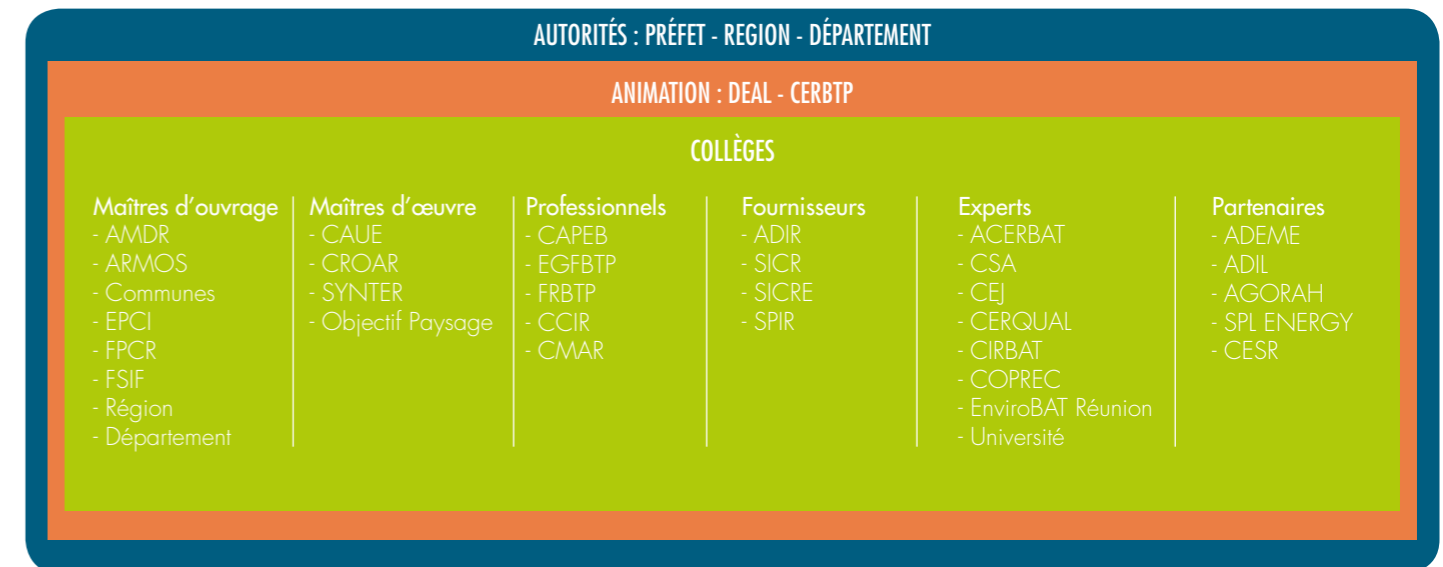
AUTORITÉS : PRÉFET - REGION - DÉPARTEMENT

ANIMATION : DEAL - CERBTP

COLLÈGES

Maîtres d'ouvrage
- AMDR
- ARMOS
- Communes
- EPCI
- FPCR
- FSIF
- Région
- Département

Maîtres d'œuvre
- CAUE
- CROAR
- SYNTER
- Objectif Paysage

Professionnels
- CAPEB
- EGFBTP
- FRBTP
- CCIR
- CMAR

Fournisseurs
- ADIR
- SICR
- SICRE
- SPIR

Experts
- ACERBAT
- CSA
- CEJ
- CERQUAL
- CIRBAT
- COPREC
- EnviroBAT Réunion
- Université

Partenaires
- ADEME
- ADIL
- AGORAH
- SPL ENERGY
- CESR